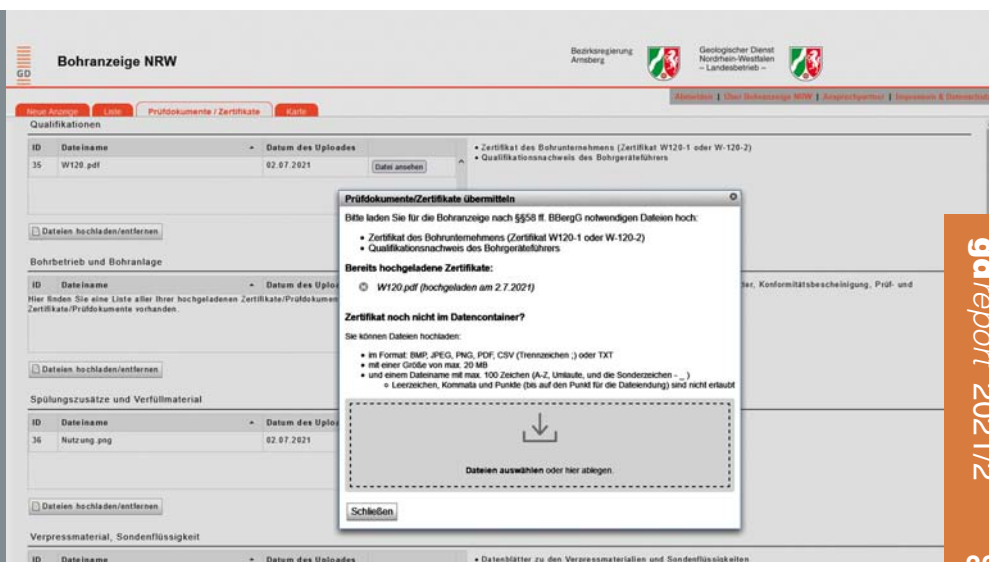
GD

Bohranzeige NRW

Bezirksregierung Arnsberg

Geologischer Dienst Nordrhein-Westfalen – Landesbetrieb –

Neue Anzeige | Liste | Prüfdokumente / Zertifikate | Karte

Abmelden | Über Bohranzeige NRW | Ansprechpartner | Impressum & Datenschutz

Qualifikationen

| ID | Dateiname | Datum des Uploades | |
|---|---|---|---|
| 35 | W120.pdf | 02.07.2021 | Datei ansehen |

• Zertifikat des Bohrunternehmens (Zertifikat W120-1 oder W-120-2)
• Qualifikationsnachweis des Bohrgeräteführers

Dateien hochladen/entfernen

Bohrbetrieb und Bohranlage

| ID | Dateiname | Datum des Uplo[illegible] |
|---|---|---|

Hier finden Sie eine Liste aller Ihrer hochgeladenen Zertifikate/Prüfdokumen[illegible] Zertifikate/Prüfdokumente vorhanden.

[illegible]ter, Konformitätsbescheinigung, Prüf- und

Dateien hochladen/entfernen

Spülungszusätze und Verfüllmaterial

| ID | Dateiname | Datum des Uplo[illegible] |
|---|---|---|
| 36 | Nutzung.png | 02.07.2021 |

Dateien hochladen/entfernen

Verpressmaterial, Sondenflüssigkeit

| ID | Dateiname | Datum des Uploades |
|---|---|---|

• Datenblätter zu den Verpressmaterialien und Sondenflüssigkeiten

Prüfdokumente/Zertifikate übermitteln

Bitte laden Sie für die Bohranzeige nach §§58 ff. BBergG notwendigen Dateien hoch:

• Zertifikat des Bohrunternehmens (Zertifikat W120-1 oder W-120-2)
• Qualifikationsnachweis des Bohrgeräteführers

Bereits hochgeladene Zertifikate:

W120.pdf (hochgeladen am 2.7.2021)

Zertifikat noch nicht im Datencontainer?

Sie können Dateien hochladen:

• im Format: BMP, JPEG, PNG, PDF, CSV (Trennzeichen ;) oder TXT
• mit einer Größe von max. 20 MB
• und einem Dateiname mit max. 100 Zeichen (A-Z, Umlaute, und die Sonderzeichen - _ )
  ○ Leerzeichen, Kommata und Punkte (bis auf den Punkt für die Dateiendung) sind nicht erlaubt

Dateien auswählen oder hier ablegen.

Schließen

gdreport 2021/2